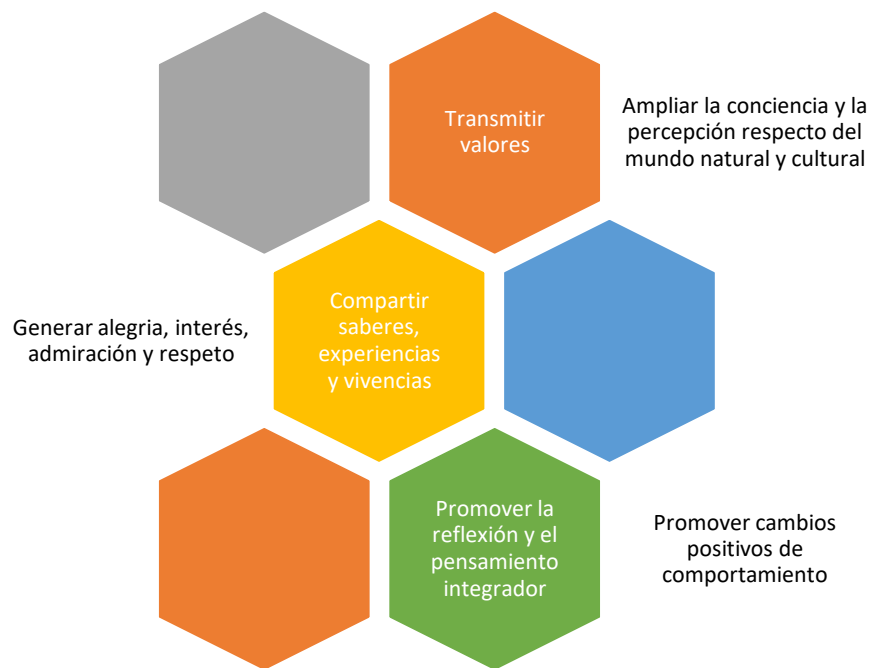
Transmitir valores

Ampliar la conciencia y la percepción respecto del mundo natural y cultural

Generar alegria, interés, admiración y respeto

Compartir saberes, experiencias y vivencias

Promover la reflexión y el pensamiento integrador

Promover cambios positivos de comportamiento